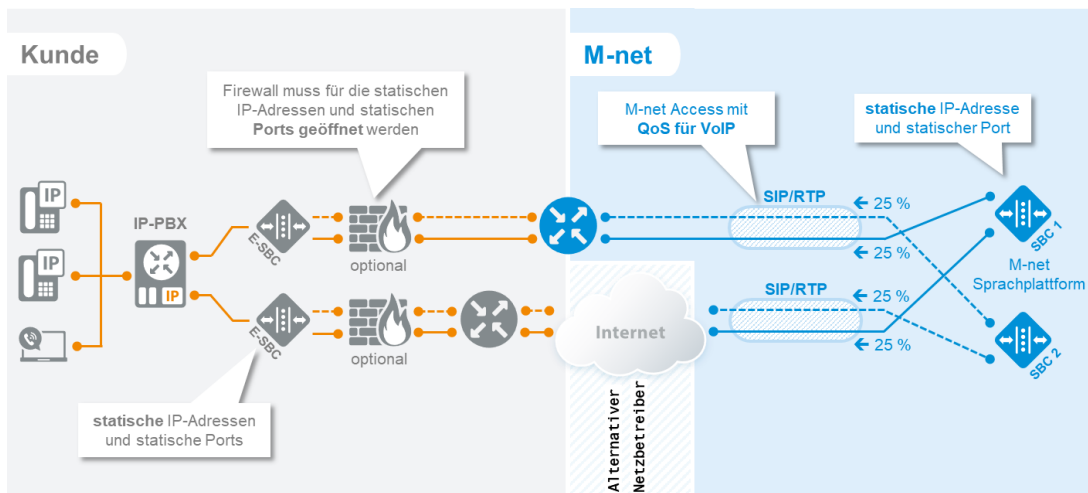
Kunde

M-net

Firewall muss für die statischen IP-Adressen und statischen **Ports geöffnet** werden

M-net Access mit **QoS für VoIP**

**statische** IP-Adresse und statischer Port

IP

IP

IP-PBX

IP

E-SBC

optional

SIP/RTP

25 %

25 %

SBC 1

M-net Sprachplattform

E-SBC

optional

Internet

SIP/RTP

25 %

25 %

SBC 2

**statische** IP-Adressen und statische Ports

Alternativer Netzbetreiber